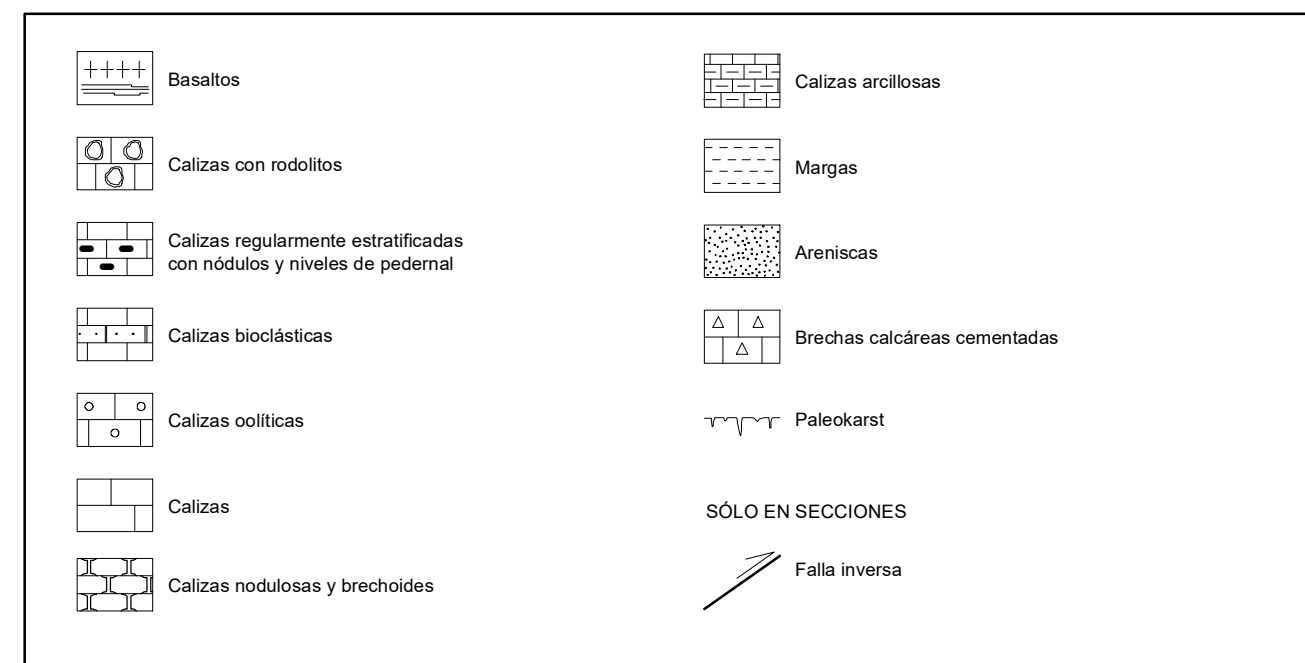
Basaltos

Calizas con rodolitos

Calizas regularmente estratificadas con nódulos y niveles de pedernal

Calizas bioclásticas

Calizas oolíticas

Calizas

Calizas nodulosas y brechoides

Calizas arcillosas

Margas

Areniscas

Brechas calcáreas cementadas

Paleokarst

SÓLO EN SECCIONES

Falla inversa